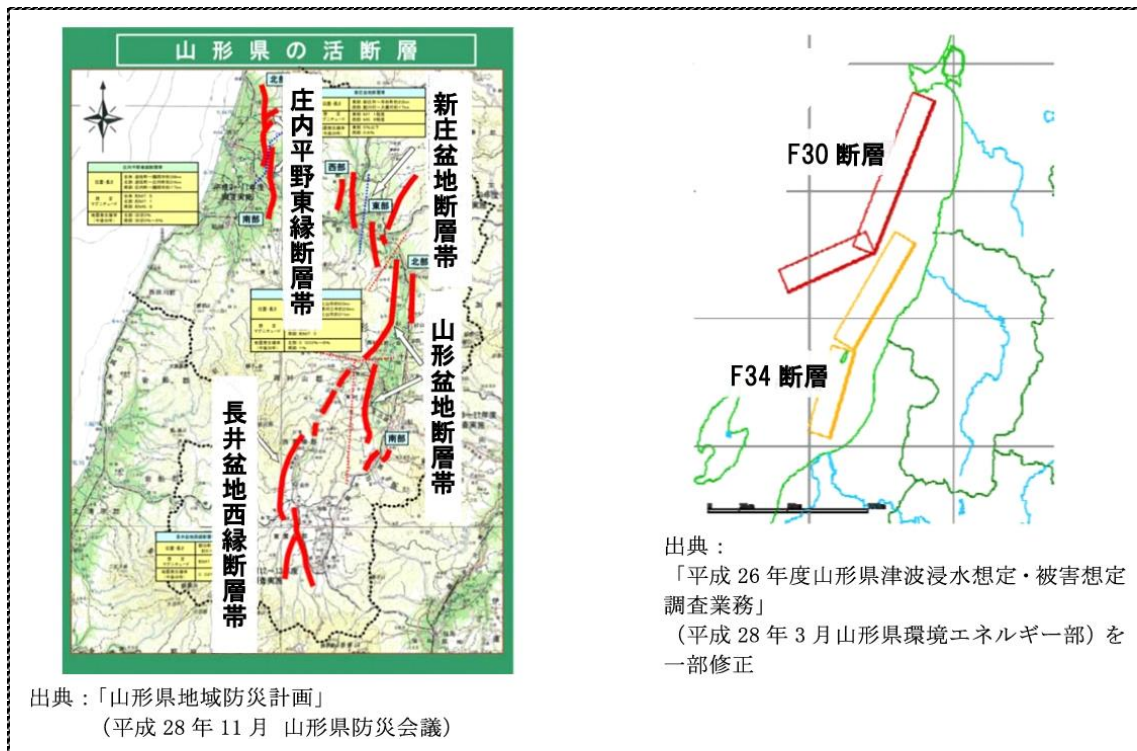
山形県の活断層

庄内平野東縁断層帯

新庄盆地断層帯

西部

東部

北部

南部

山形盆地断層帯

長井盆地西縁断層帯

出典：「山形県地域防災計画」
（平成 28 年 11 月 山形県防災会議）

F30 断層

F34 断層

出典：
「平成 26 年度山形県津波浸水想定・被害想定調査業務」
（平成 28 年 3 月山形県環境エネルギー部）を一部修正